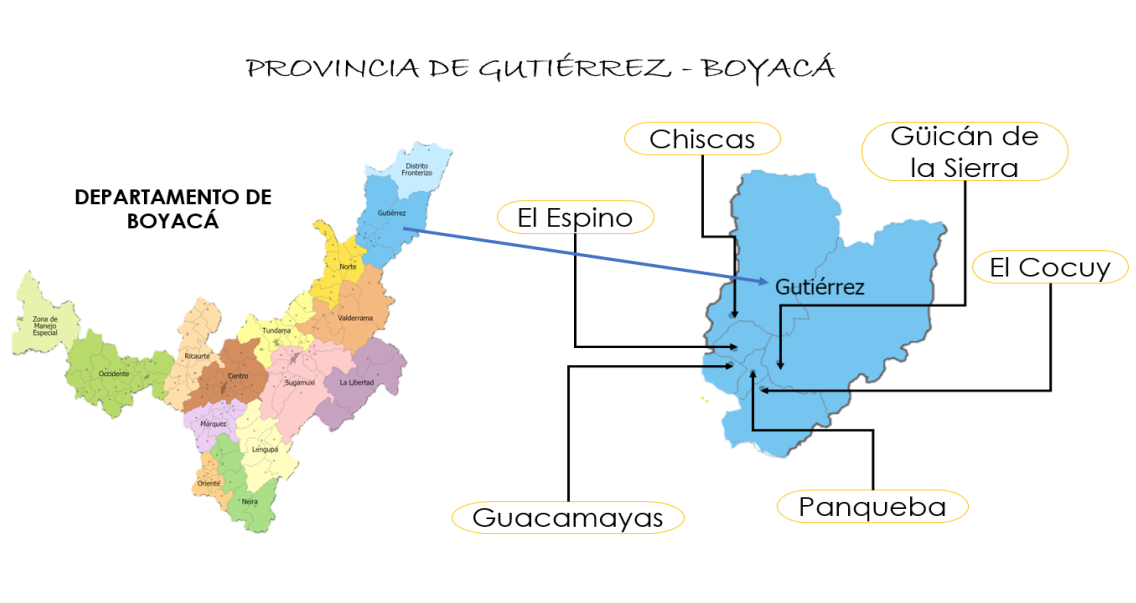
PROVINCIA DE GUTIÉRREZ - BOYACÁ

DEPARTAMENTO DE BOYACÁ

Distrito Fronterizo
Gutiérrez
Norte
Valderrama
Tundama
Zona de Manejo Especial
Ricaurte
Occidente
Centro
Sugamuxi
La Libertad
Márquez
Lengupá
Oriente
Neira

Chiscas
Güicán de la Sierra
El Espino
Gutiérrez
El Cocuy
Guacamayas
Panqueba